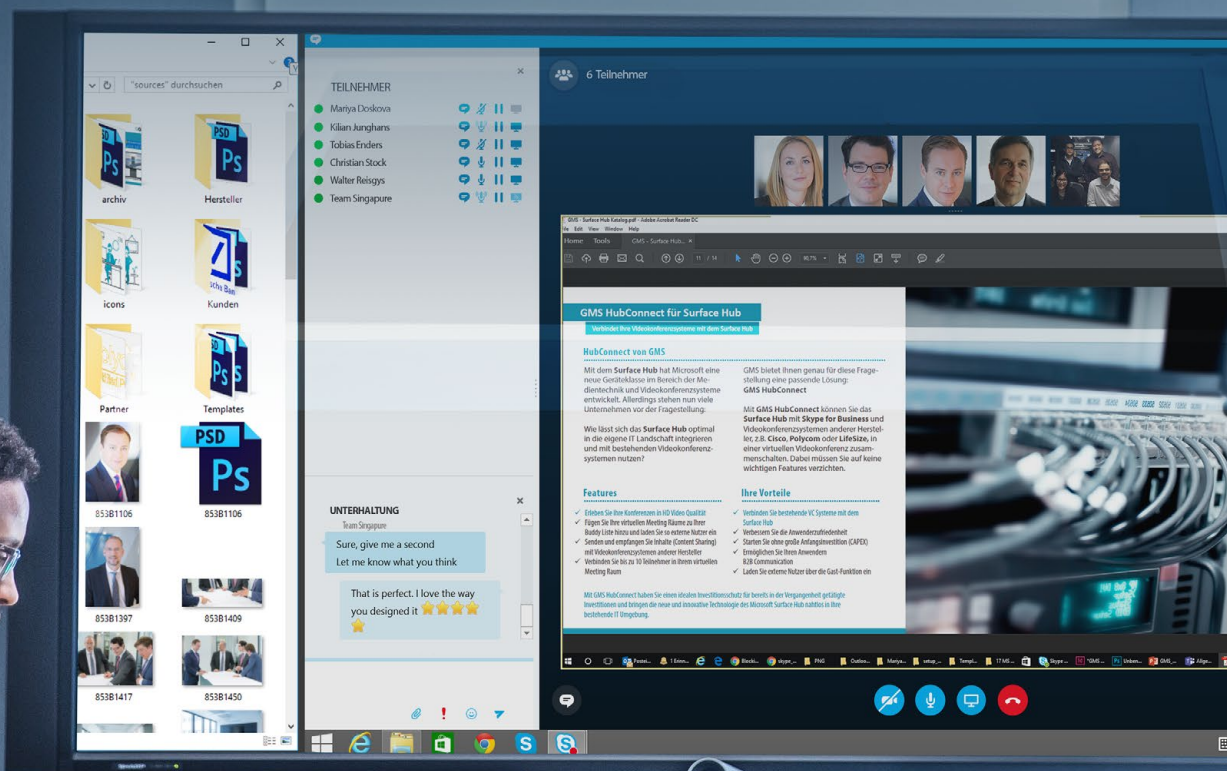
"sources" durchsuchen

archiv
Hersteller
icons
Kunden
Partner
Templates
853B1106
853B1106
853B1397
853B1409
853B1417
853B1450

TEILNEHMER
Mariya Doskova
Kilian Junghans
Tobias Enders
Christian Stock
Walter Reisgys
Team Singapore

UNTERHALTUNG
Team Singapore
Sure, give me a second
Let me know what you think
That is perfect. I love the way you designed it

6 Teilnehmer

GMS - Surface Hub Katalog.pdf - Adobe Acrobat Reader DC
File Edit View Window Help
Home Tools GMS - Surface Hub... ×
11 / 14 90,7%

GMS HubConnect für Surface Hub
Verbindet Ihre Videokonferenzsysteme mit dem Surface Hub

HubConnect von GMS

Mit dem Surface Hub hat Microsoft eine neue Geräteklasse im Bereich der Medientechnik und Videokonferenzsysteme entwickelt. Allerdings stehen nun viele Unternehmen vor der Fragestellung:

Wie lässt sich das Surface Hub optimal in die eigene IT Landschaft integrieren und mit bestehenden Videokonferenzsystemen nutzen?

GMS bietet Ihnen genau für diese Fragestellung eine passende Lösung: GMS HubConnect

Mit GMS HubConnect können Sie das Surface Hub mit Skype for Business und Videokonferenzsystemen anderer Hersteller, z.B. Cisco, Polycom oder LifeSize, in einer virtuellen Videokonferenz zusammenschalten. Dabei müssen Sie auf keine wichtigen Features verzichten.

Features
Erleben Sie Ihre Konferenzen in HD Video Qualität
Fügen Sie Ihre virtuellen Meeting Räume zu Ihrer Buddy Liste hinzu und laden Sie so externe Nutzer ein
Senden und empfangen Sie Inhalte (Content Sharing) mit Videokonferenzsystemen anderer Hersteller
Verbinden Sie bis zu 10 Teilnehmer in Ihrem virtuellen Meeting Raum

Ihre Vorteile
Verbinden Sie bestehende VC Systeme mit dem Surface Hub
Verbessern Sie die Anwenderzufriedenheit
Starten Sie ohne große Anfangsinvestition (CAPEX)
Ermöglichen Sie Ihren Anwendern B2B Communication
Laden Sie externe Nutzer über die Gast-Funktion ein

Mit GMS HubConnect haben Sie einen idealen Investitionsschutz für bereits in der Vergangenheit getätigte Investitionen und bringen die neue und innovative Technologie des Microsoft Surface Hub nahtlos in Ihre bestehende IT Umgebung.